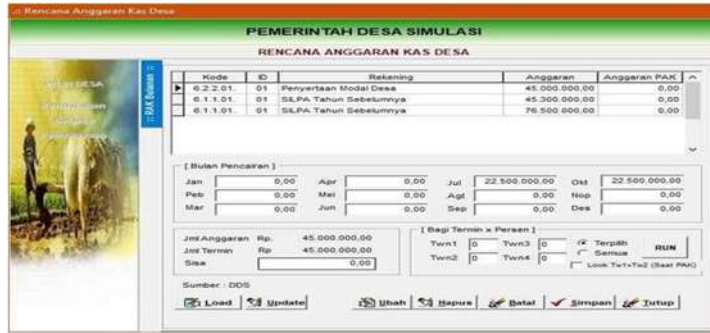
Rencana Anggaran Kas Desa

PEMERINTAH DESA SIMULASI

RENCANA ANGGARAN KAS DESA

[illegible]

RAK Bulanan

| | Kode | ID | Rekening | Anggaran | Anggaran PAK |
|---|---|---|---|---|---|
| ▶ | 6.2.2.01. | 01 | Penyertaan Modal Desa | 45.000.000,00 | 0,00 |
| | 6.1.1.01. | 01 | SILPA Tahun Sebelumnya | 45.300.000,00 | 0,00 |
| | 6.1.1.01. | 01 | SILPA Tahun Sebelumnya | 76.500.000,00 | 0,00 |

[ Bulan Pencairan ]

Jan 0,00 Apr 0,00 Jul 22.500.000,00 Okt 22.500.000,00
Peb 0,00 Mei 0,00 Agt 0,00 Nop 0,00
Mar 0,00 Jun 0,00 Sep 0,00 Des 0,00

Jml Anggaran Rp. 45.000.000,00
Jml Termin Rp 45.000.000,00
Sisa 0,00

[ Bagi Termin x Persen ]
Twn1 0 Twn3 0
Twn2 0 Twn4 0
Terpilih
Semua
RUN
Look Tw1+Tw2 (Saat PAK)

Sumber : DDS

Load Update Ubah Hapus Batal Simpan Tutup